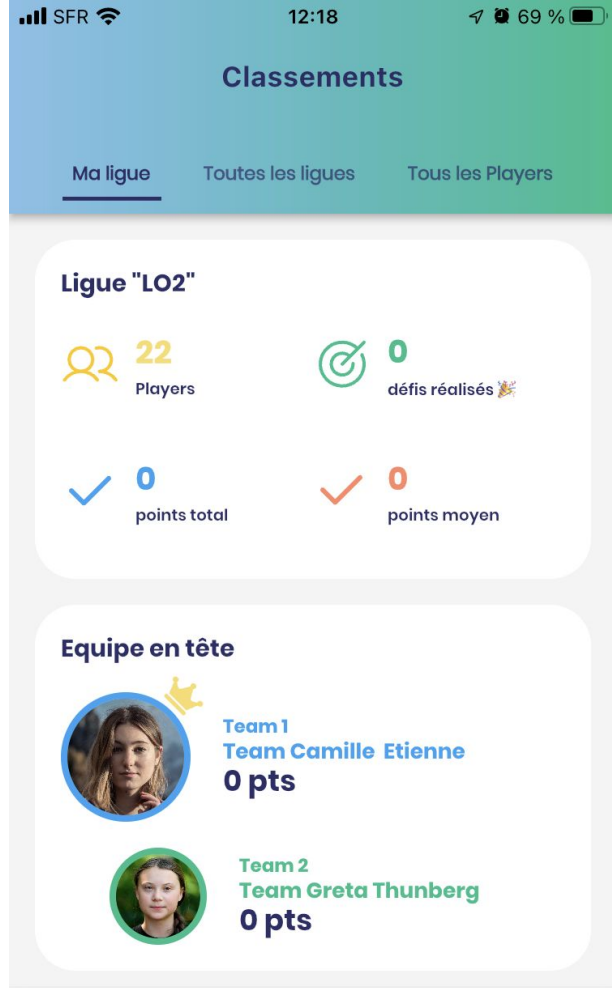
SFR 12:18 69 %

Classements

Ma ligue Toutes les ligues Tous les Players

Ligue "LO2"

22
Players

0
défis réalisés 🎉

0
points total

0
points moyen

Equipe en tête

Team 1
Team Camille Etienne
0 pts

Team 2
Team Greta Thunberg
0 pts